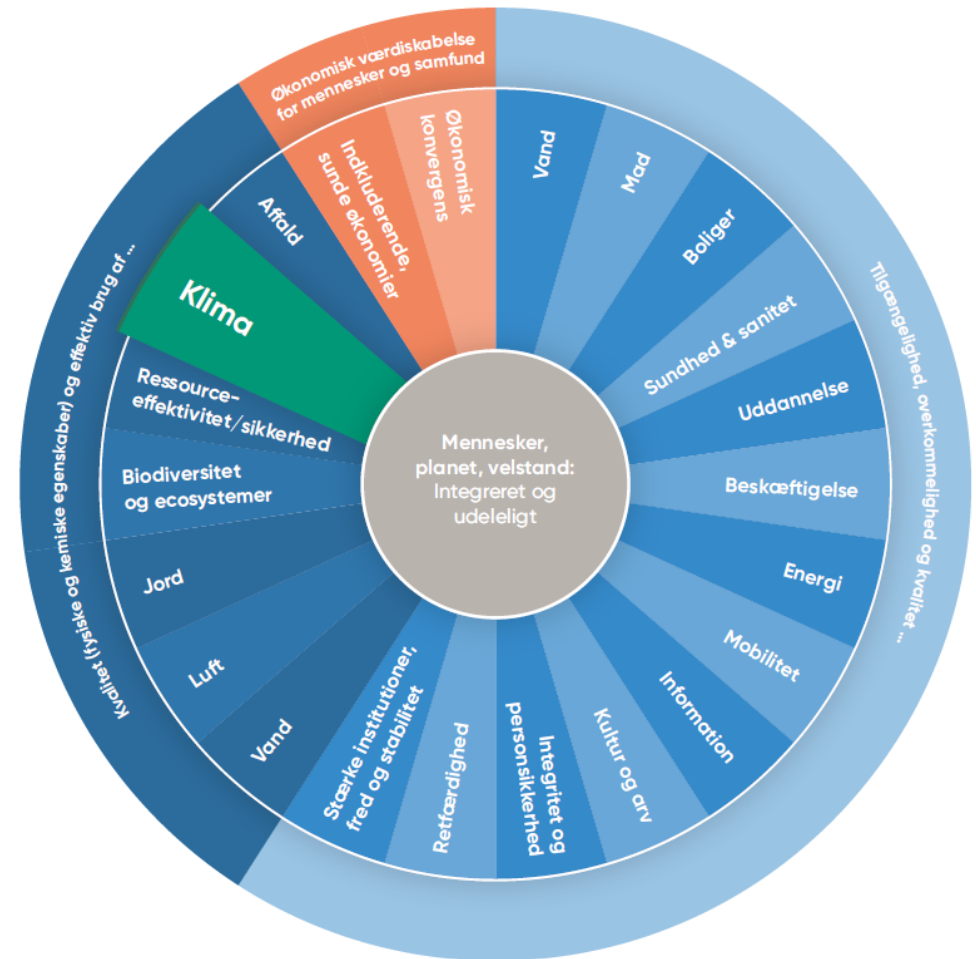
Økonomisk værdiskabelse for mennesker og samfund

Tilgængelighed, overkommelighed og kvalitet ...

Kvalitet (fysiske og kemiske egenskaber) og effektiv brug af ...

Økonomisk konvergens

Inkluderende, sunde økonomier

Affald

Klima

Ressource-effektivitet/sikkerhed

Biodiversitet og ecosystemer

Jord

Luft

Vand

Stærke institutioner, fred og stabilitet

Retfærdighed

Integritet og personsikkerhed

Kultur og arv

Information

Mobilitet

Energi

Beskæftigelse

Uddannelse

Sundhed & sanitet

Boliger

Mad

Vand

Mennesker, planet, velstand: Integreret og udeleligt